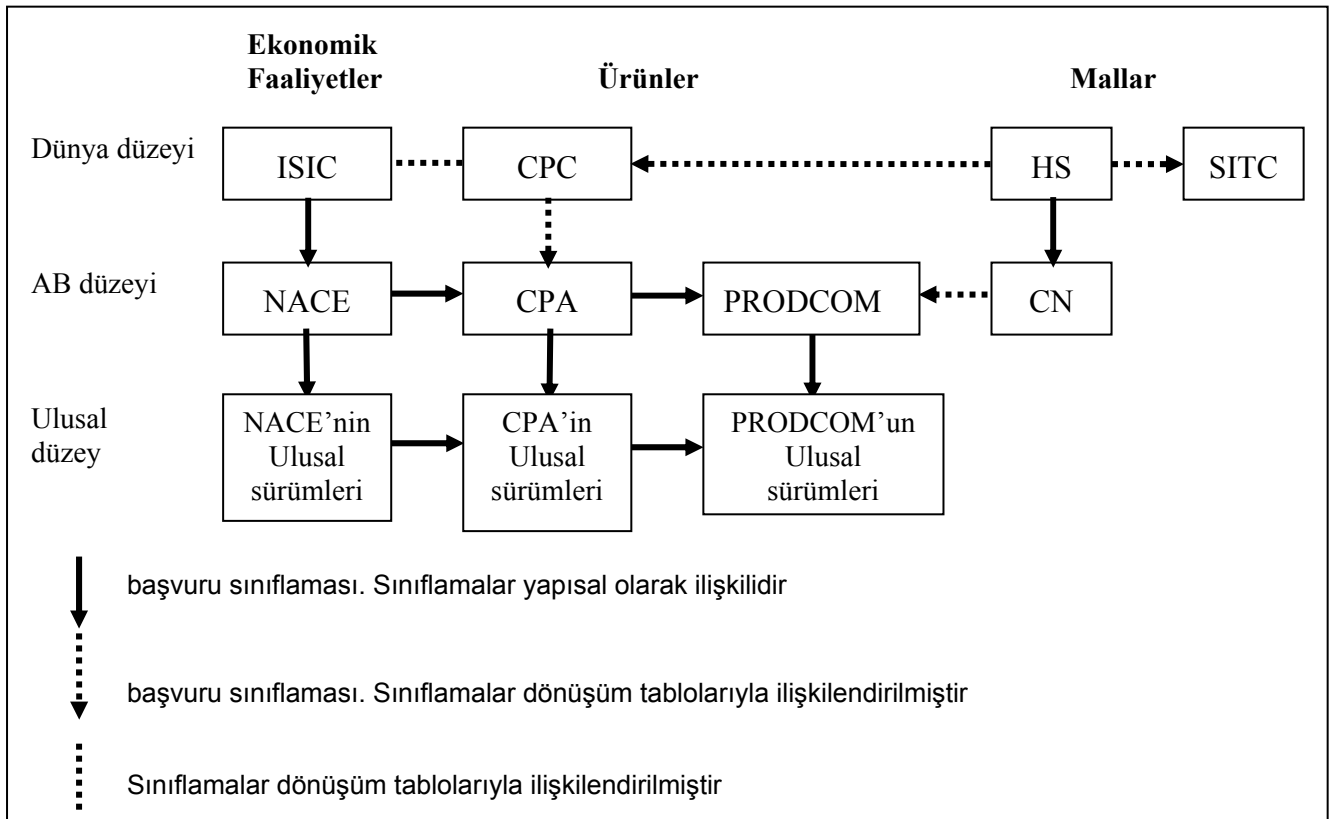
Ekonomik Faaliyetler

Ürünler

Mallar

Dünya düzeyi

ISIC

CPC

HS

SITC

AB düzeyi

NACE

CPA

PRODCOM

CN

Ulusal düzey

NACE'nin Ulusal sürümleri

CPA'in Ulusal sürümleri

PRODCOM'un Ulusal sürümleri

başvuru sınıflaması. Sınıflamalar yapısal olarak ilişkilidir

başvuru sınıflaması. Sınıflamalar dönüşüm tablolarıyla ilişkilendirilmiştir

Sınıflamalar dönüşüm tablolarıyla ilişkilendirilmiştir